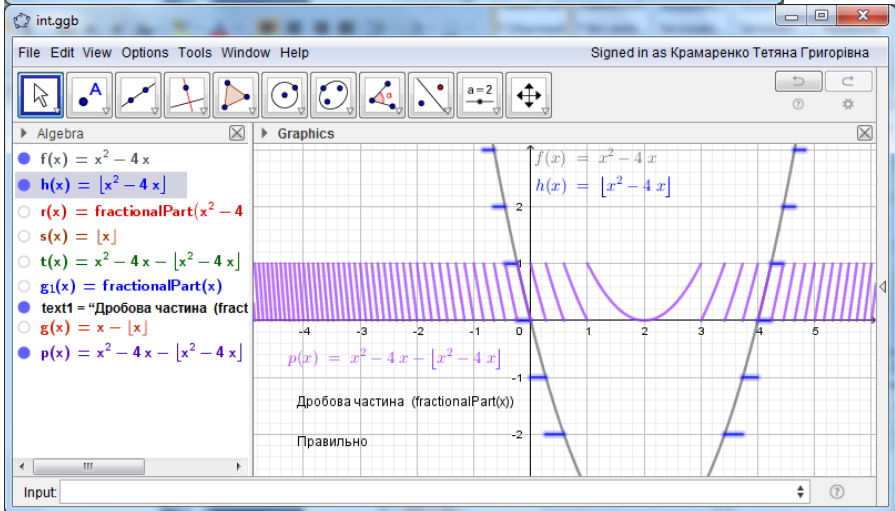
int.ggb

File Edit View Options Tools Window Help

Signed in as Крамаренко Тетяна Григорівна

a = 2

Algebra

$f(x) = x^2 - 4x$

$h(x) = \lfloor x^2 - 4x \rfloor$

r(x) = fractionalPart($x^2 - 4$

$s(x) = \lfloor x \rfloor$

$t(x) = x^2 - 4x - \lfloor x^2 - 4x \rfloor$

$g_1(x)$ = fractionalPart(x)

text1 = "Дробова частина (fract

$g(x) = x - \lfloor x \rfloor$

$p(x) = x^2 - 4x - \lfloor x^2 - 4x \rfloor$

Graphics

$f(x) = x^2 - 4x$

$h(x) = \lfloor x^2 - 4x \rfloor$

2

1

-4 -3 -2 -1 0 1 2 3 4 5

$p(x) = x^2 - 4x - \lfloor x^2 - 4x \rfloor$

-1

Дробова частина (fractionalPart(x))

-2

Правильно

Input: